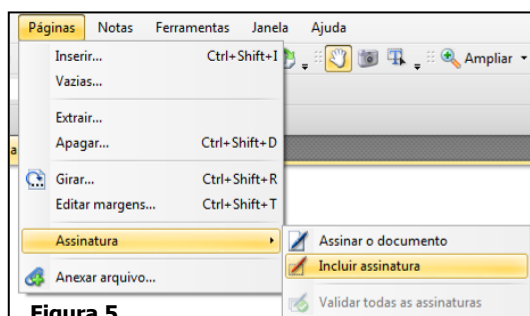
Páginas Notas Ferramentas Janela Ajuda

Inserir... Ctrl+Shift+I
Vazias...
Extrair...
Apagar... Ctrl+Shift+D
Girar... Ctrl+Shift+R
Editar margens... Ctrl+Shift+T
Assinatura
Anexar arquivo...

Ampliar

Assinar o documento
Incluir assinatura
Validar todas as assinaturas

Figura 5